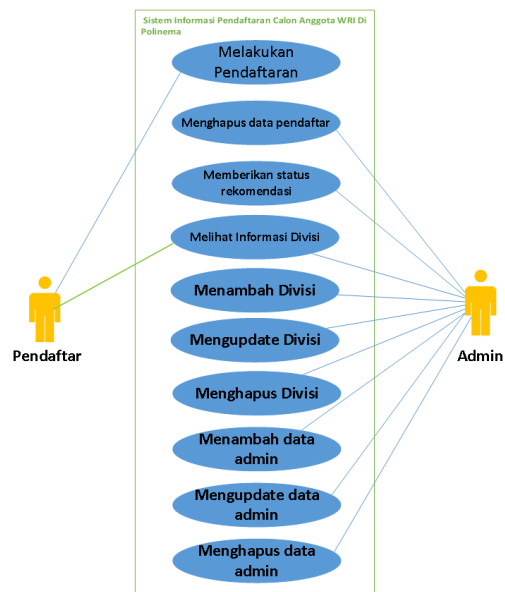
Sistem Informasi Pendaftaran Calon Anggota WRI Di Polinema

Melakukan Pendaftaran

Menghapus data pendaftar

Memberikan status rekomendasi

Melihat Informasi Divisi

Menambah Divisi

Mengupdate Divisi

Menghapus Divisi

Menambah data admin

Mengupdate data admin

Menghapus data admin

Pendaftar

Admin